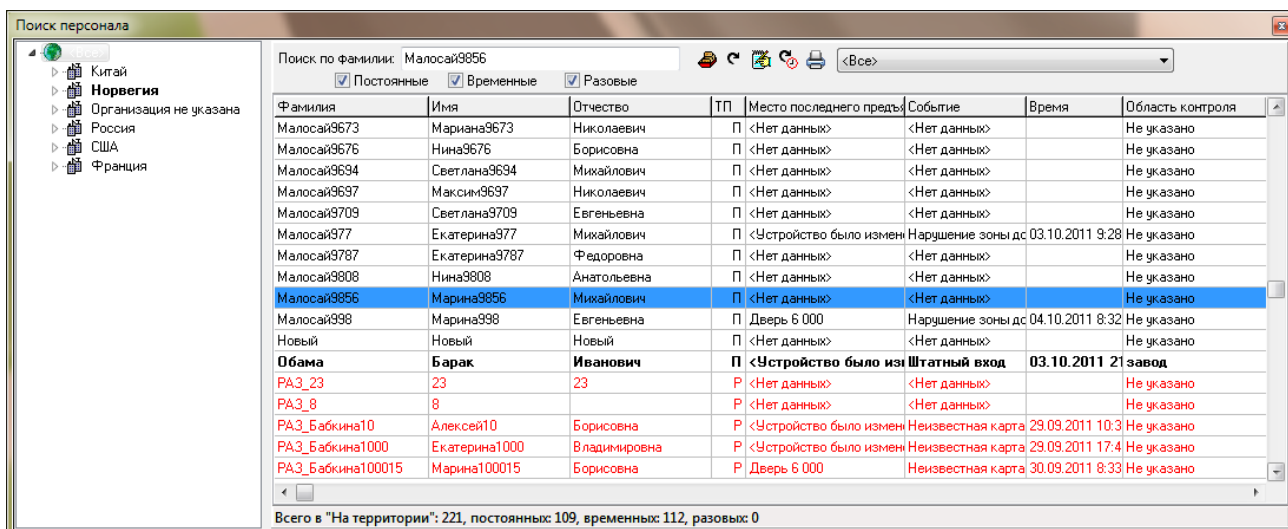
Поиск персонала

Китай
Норвегия
Организация не указана
Россия
США
Франция

Поиск по фамилии: Малосай9856
Постоянные Временные Разовые
<Все>

| Фамилия | Имя | Отчество | ТП | Место последнего предъя | Событие | Время | Область контроля |
|---|---|---|---|---|---|---|---|
| Малосай9673 | Мариана9673 | Николаевич | П | <Нет данных> | <Нет данных> | | Не указано |
| Малосай9676 | Нина9676 | Борисовна | П | <Нет данных> | <Нет данных> | | Не указано |
| Малосай9694 | Светлана9694 | Михайлович | П | <Нет данных> | <Нет данных> | | Не указано |
| Малосай9697 | Максим9697 | Николаевич | П | <Нет данных> | <Нет данных> | | Не указано |
| Малосай9709 | Светлана9709 | Евгеньевна | П | <Нет данных> | <Нет данных> | | Не указано |
| Малосай977 | Екатерина977 | Михайлович | П | <Устройство было измен | Нарушение зоны дс | 03.10.2011 9:28 | Не указано |
| Малосай9787 | Екатерина9787 | Федоровна | П | <Нет данных> | <Нет данных> | | Не указано |
| Малосай9808 | Нина9808 | Анатольевна | П | <Нет данных> | <Нет данных> | | Не указано |
| Малосай9856 | Марина9856 | Михайлович | П | <Нет данных> | <Нет данных> | | Не указано |
| Малосай998 | Марина998 | Евгеньевна | П | Дверь 6 000 | Нарушение зоны дс | 04.10.2011 8:32 | Не указано |
| Новый | Новый | Новый | П | <Нет данных> | <Нет данных> | | Не указано |
| Обама | Барак | Иванович | П | <Устройство было изм | Штатный вход | 03.10.2011 21 | завод |
| РАЗ_23 | 23 | 23 | Р | <Нет данных> | <Нет данных> | | Не указано |
| РАЗ_8 | 8 | | Р | <Нет данных> | <Нет данных> | | Не указано |
| РАЗ_Бабкина10 | Алексей10 | Борисовна | Р | <Устройство было измен | Неизвестная карта | 29.09.2011 10:3 | Не указано |
| РАЗ_Бабкина1000 | Екатерина1000 | Владимировна | Р | <Устройство было измен | Неизвестная карта | 29.09.2011 17:4 | Не указано |
| РАЗ_Бабкина100015 | Марина100015 | Борисовна | Р | Дверь 6 000 | Неизвестная карта | 30.09.2011 8:33 | Не указано |

Всего в "На территории": 221, постоянных: 109, временных: 112, разовых: 0